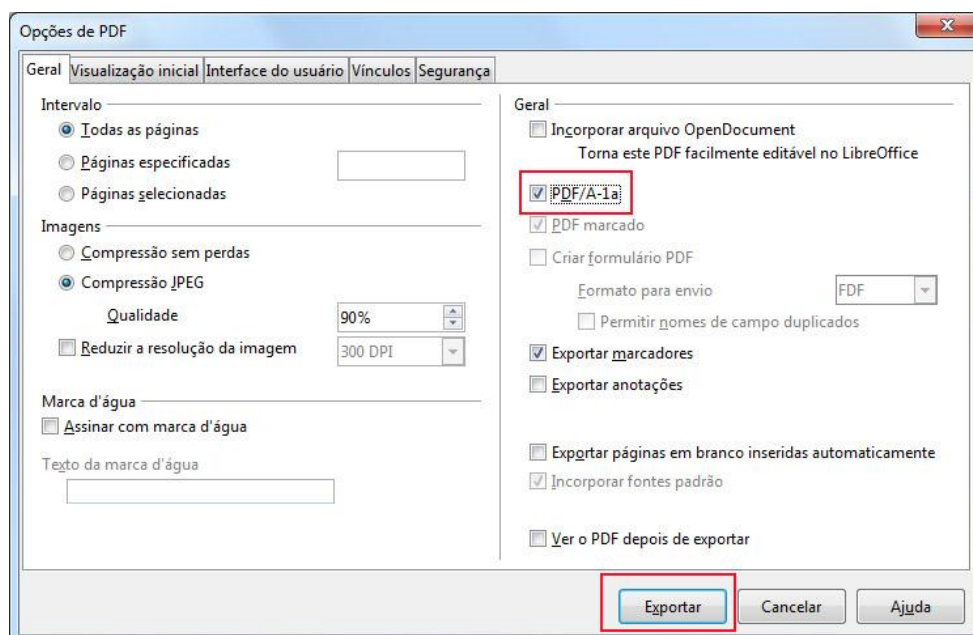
Opções de PDF

Geral | Visualização inicial | Interface do usuário | Vínculos | Segurança

Intervalo
Todas as páginas
Páginas especificadas
Páginas selecionadas

Imagens
Compressão sem perdas
Compressão JPEG
Qualidade 90%
Reduzir a resolução da imagem 300 DPI

Marca d'água
Assinar com marca d'água
Texto da marca d'água

Geral
Incorporar arquivo OpenDocument
Torna este PDF facilmente editável no LibreOffice
PDF/A-1a
PDF marcado
Criar formulário PDF
Formato para envio FDF
Permitir nomes de campo duplicados
Exportar marcadores
Exportar anotações
Exportar páginas em branco inseridas automaticamente
Incorporar fontes padrão
Ver o PDF depois de exportar

Exportar Cancelar Ajuda